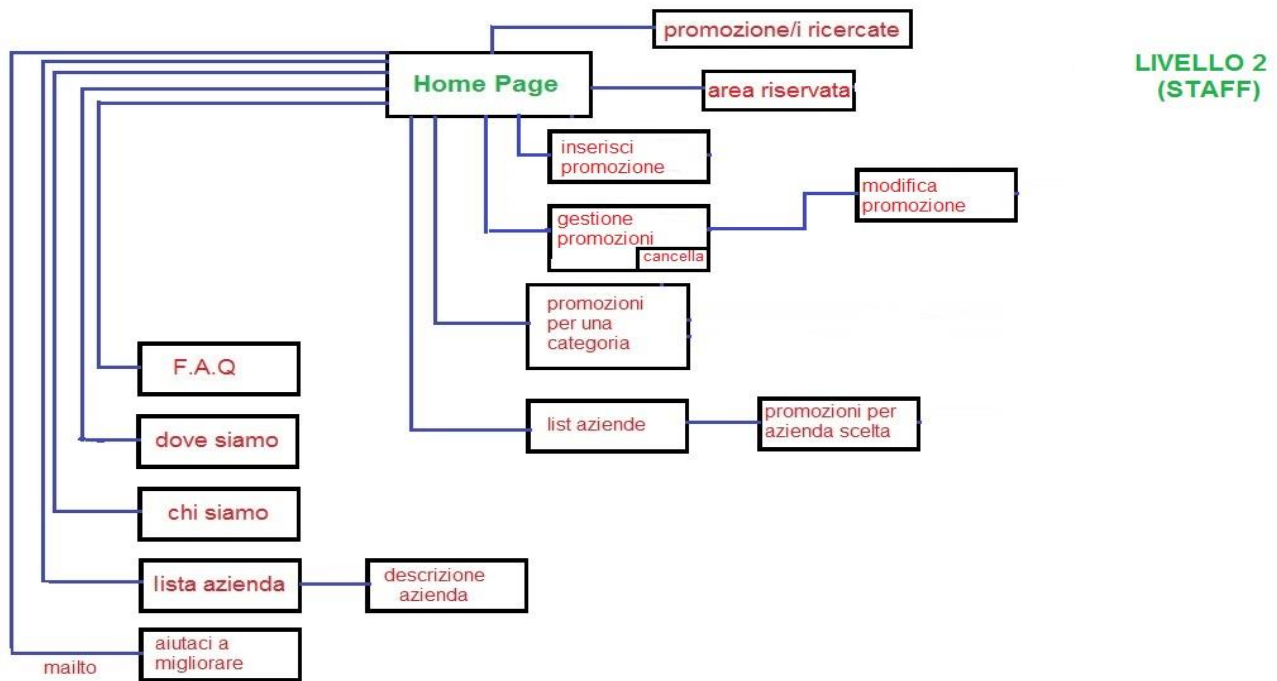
LIVELLO 2
(STAFF)

Home Page

promozione/i ricercate

area riservata

inserisci promozione

gestione promozioni

cancella

modifica promozione

promozioni per una categoria

list aziende

promozioni per azienda scelta

F.A.Q

dove siamo

chi siamo

lista azienda

descrizione azienda

aiutaci a migliorare

mailto